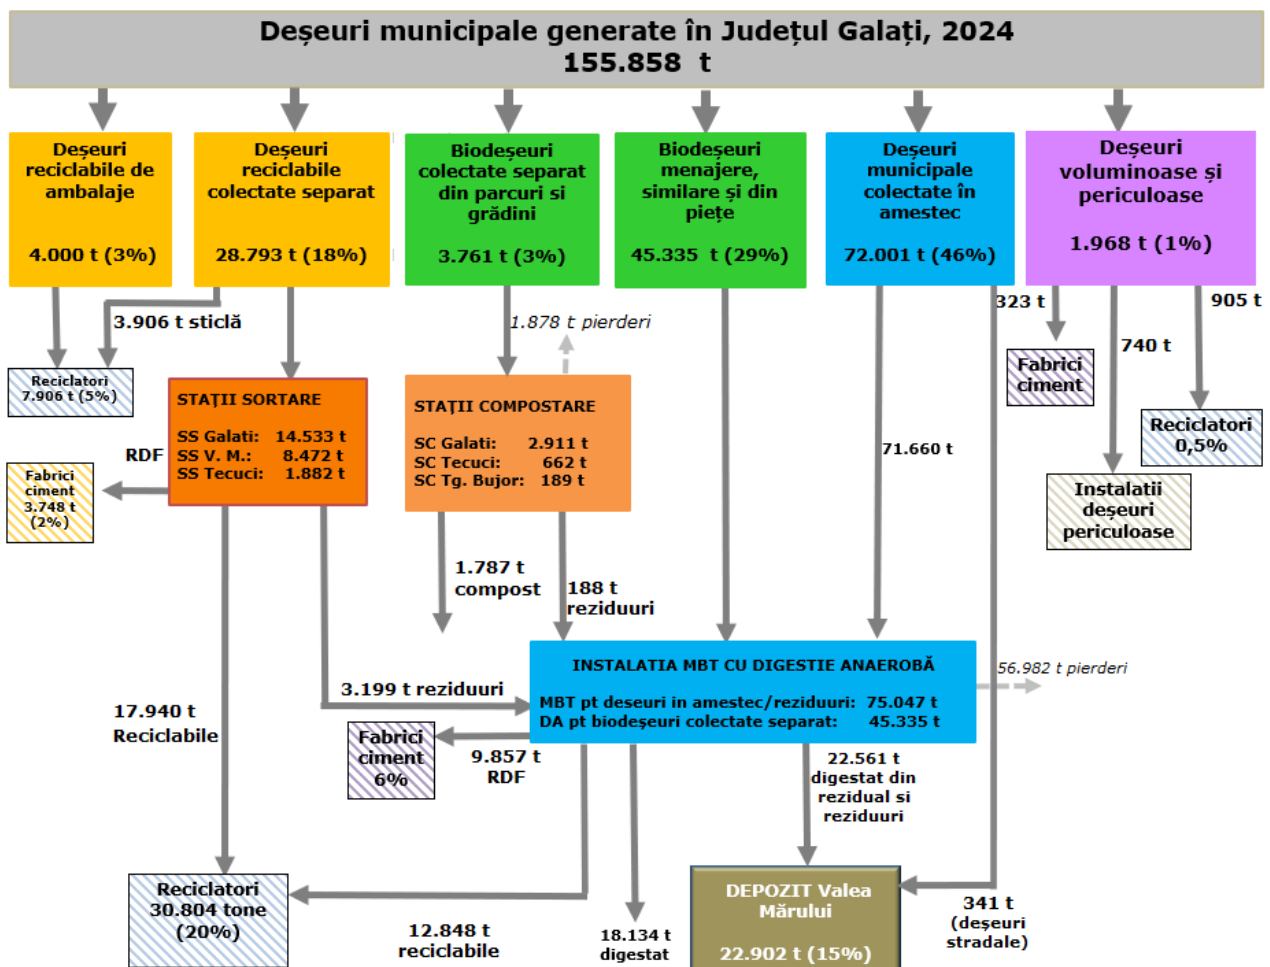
Deșeuri municipale generate în Județul Galați, 2024
155.858 t

Deșeuri reciclabile de ambalaje
4.000 t (3%)

Deșeuri reciclabile colectate separat
28.793 t (18%)

Biodeșeuri colectate separat din parcuri si grădini
3.761 t (3%)

Biodeșeuri menajere, similare și din piețe
45.335 t (29%)

Deșeuri municipale colectate în amestec
72.001 t (46%)

Deșeuri voluminoase și periculoase
1.968 t (1%)

3.906 t sticlă

Reciclatori
7.906 t (5%)

STAȚII SORTARE
SS Galati: 14.533 t
SS V. M.: 8.472 t
SS Tecuci: 1.882 t

RDF

Fabrici ciment
3.748 t
(2%)

1.878 t pierderi

STAȚII COMPOSTARE
SC Galati: 2.911 t
SC Tecuci: 662 t
SC Tg. Bujor: 189 t

323 t
905 t
740 t

Fabrici ciment

Reciclatori
0,5%

Instalatii deșeuri periculoase

71.660 t

1.787 t compost

188 t reziduuri

INSTALATIA MBT CU DIGESTIE ANAEROBĂ
MBT pt deseuri in amestec/reziduuri: 75.047 t
DA pt biodeșeuri colectate separat: 45.335 t

56.982 t pierderi

3.199 t reziduuri

17.940 t
Reciclabile

Fabrici ciment
6%

9.857 t
RDF

22.561 t
digestat din rezidual si reziduuri

Reciclatori
30.804 tone
(20%)

12.848 t
reciclabile

18.134 t
digestat

DEPOZIT Valea Mărului
22.902 t (15%)

341 t
(deșeuri stradale)